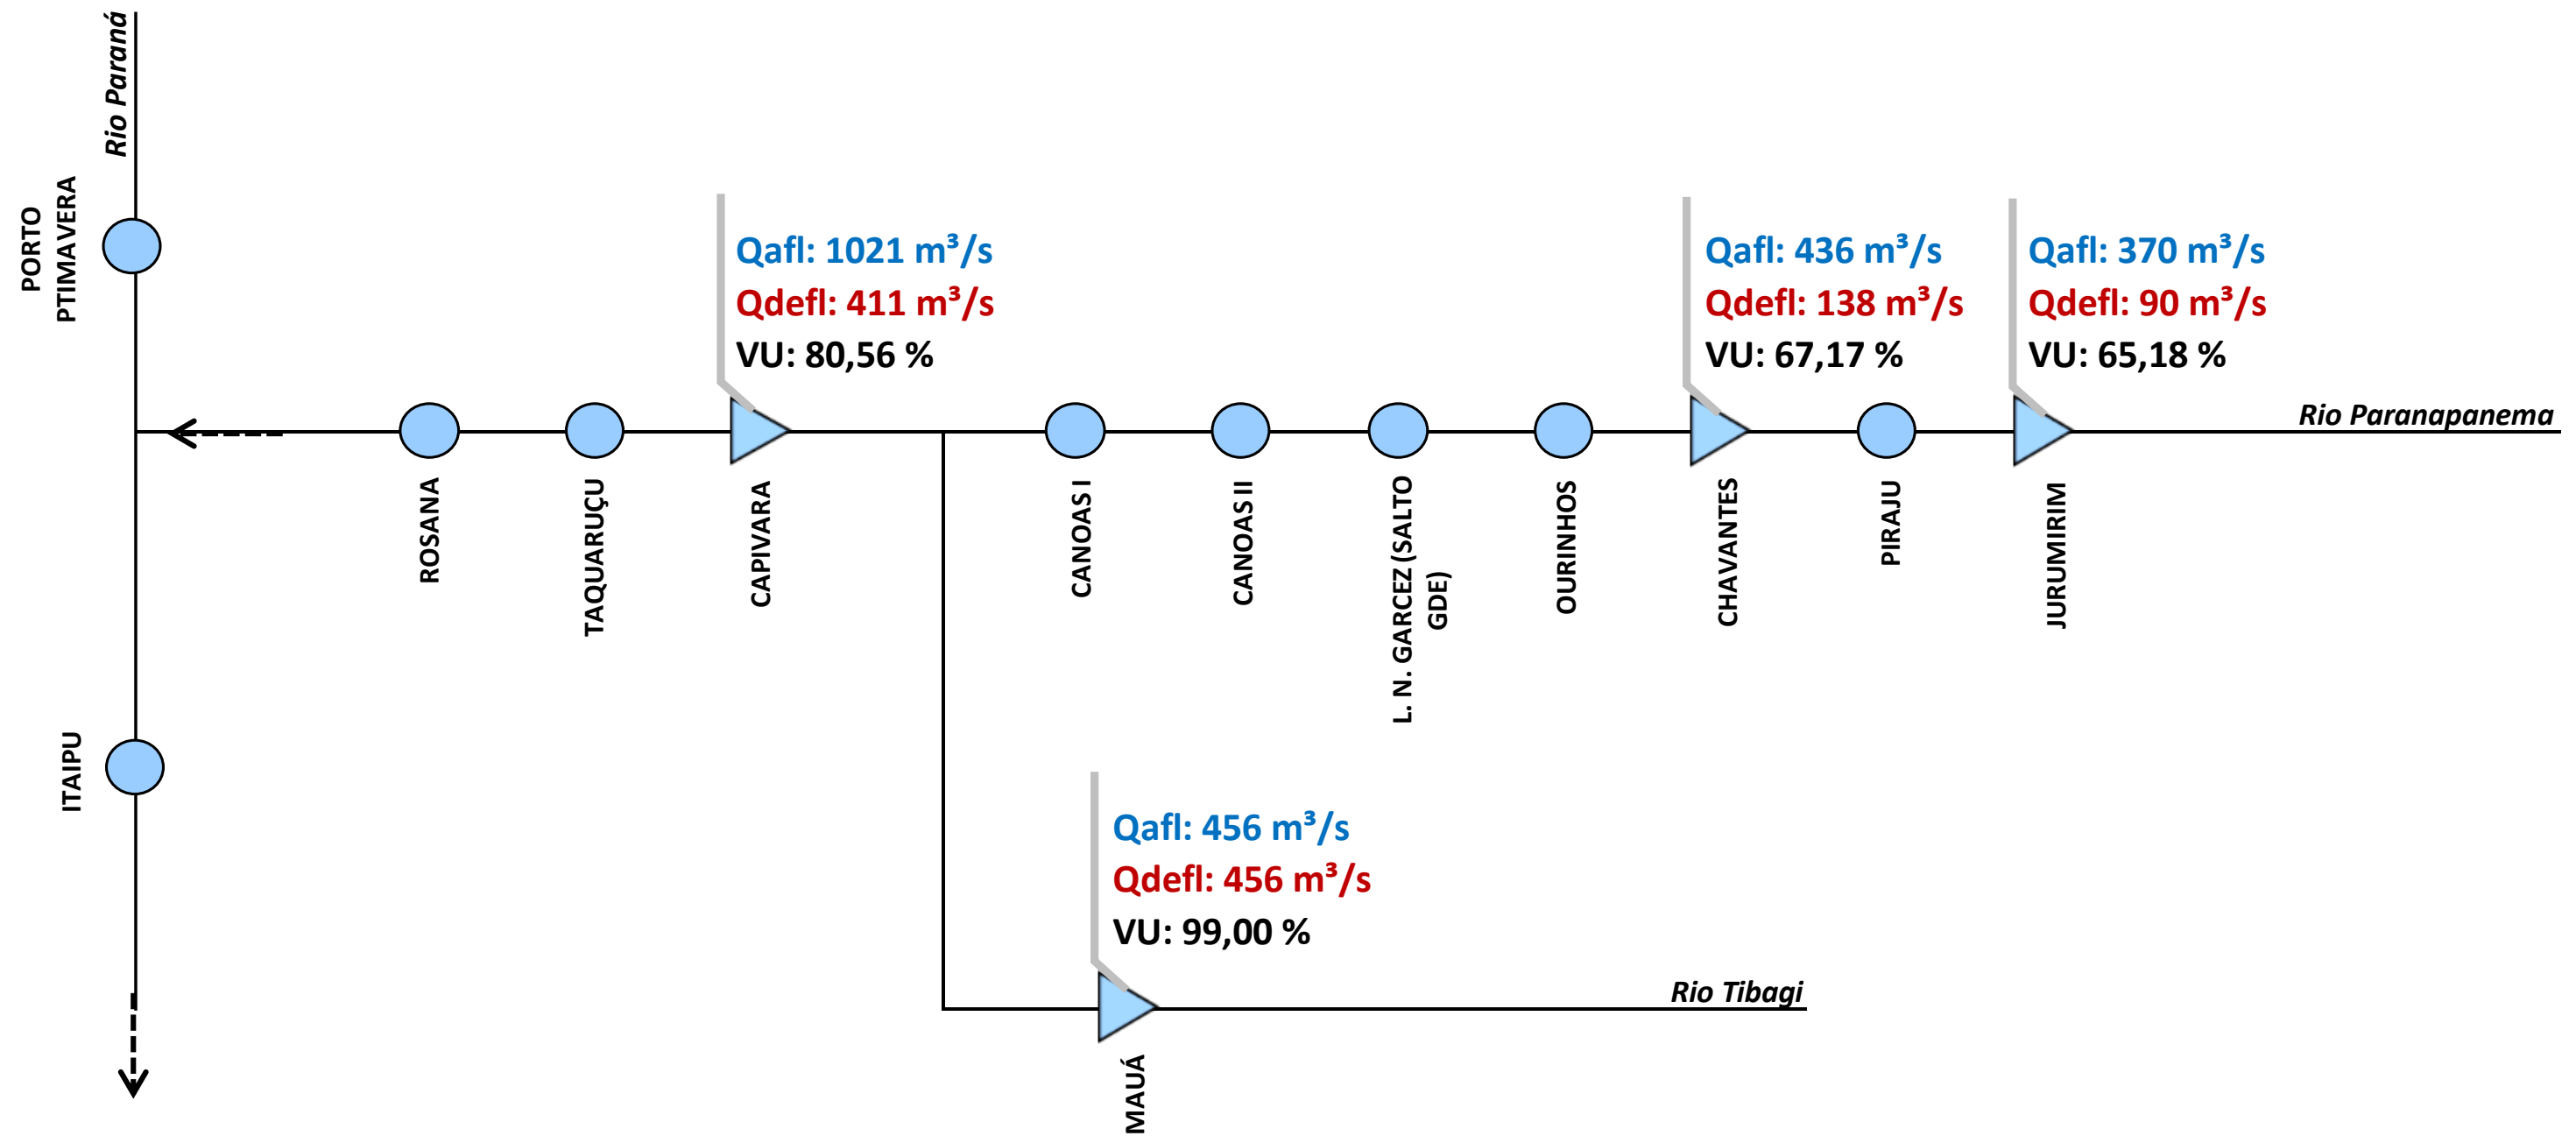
Rio Paraná

PORTO PTIMAVERA

Qafl: 1021 m³/s
Qdefl: 411 m³/s
VU: 80,56 %

Qafl: 436 m³/s
Qdefl: 138 m³/s
VU: 67,17 %

Qafl: 370 m³/s
Qdefl: 90 m³/s
VU: 65,18 %

Rio Paranapanema

ROSANA

TAQUARUÇU

CAPIVARA

CANOAS I

CANOAS II

L. N. GARCEZ (SALTO GDE)

OURINHOS

CHAVANTES

PIRAJU

JURUMIRIM

ITAIPU

Qafl: 456 m³/s
Qdefl: 456 m³/s
VU: 99,00 %

Rio Tibagi

MAUÁ